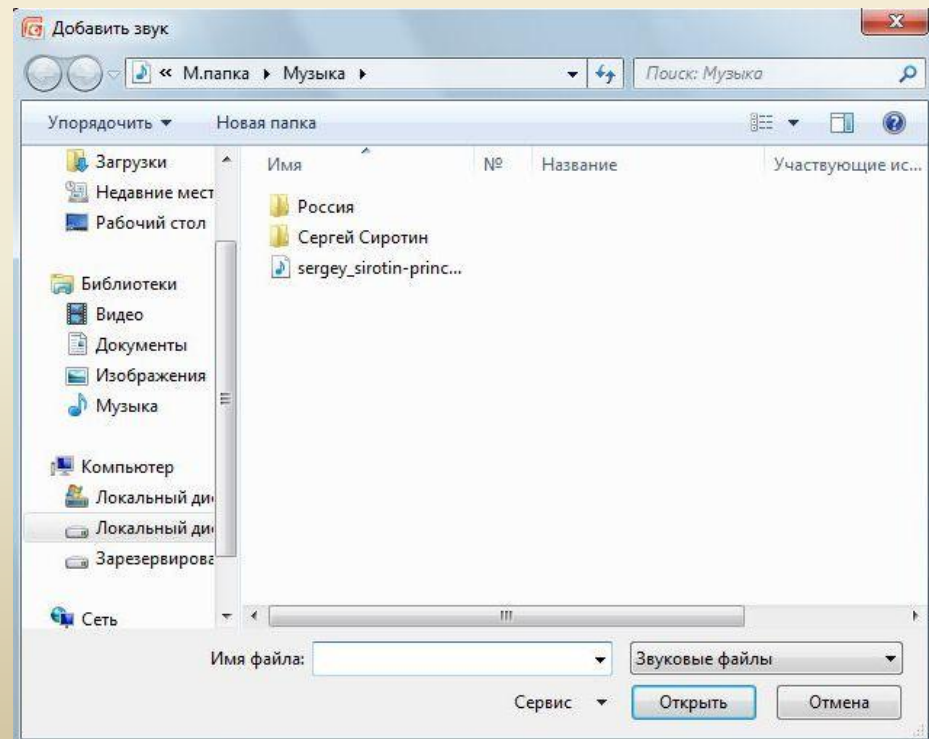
Добавить звук

« М.папка ▸ Музыка ▸

Поиск: Музыка

Упорядочить ▾ Новая папка

Загрузки
Недавние мест
Рабочий стол

Библиотеки
Видео
Документы
Изображения
Музыка

Компьютер
Локальный ди
Локальный ди
Зарезервирова

Сеть

| Имя | № | Название | Участвующие ис... |
|---|---|---|---|
| Россия | | | |
| Сергей Сиротин | | | |
| sergey_sirotin-princ... | | | |

Имя файла:

Звуковые файлы

Сервис ▾ Открыть Отмена